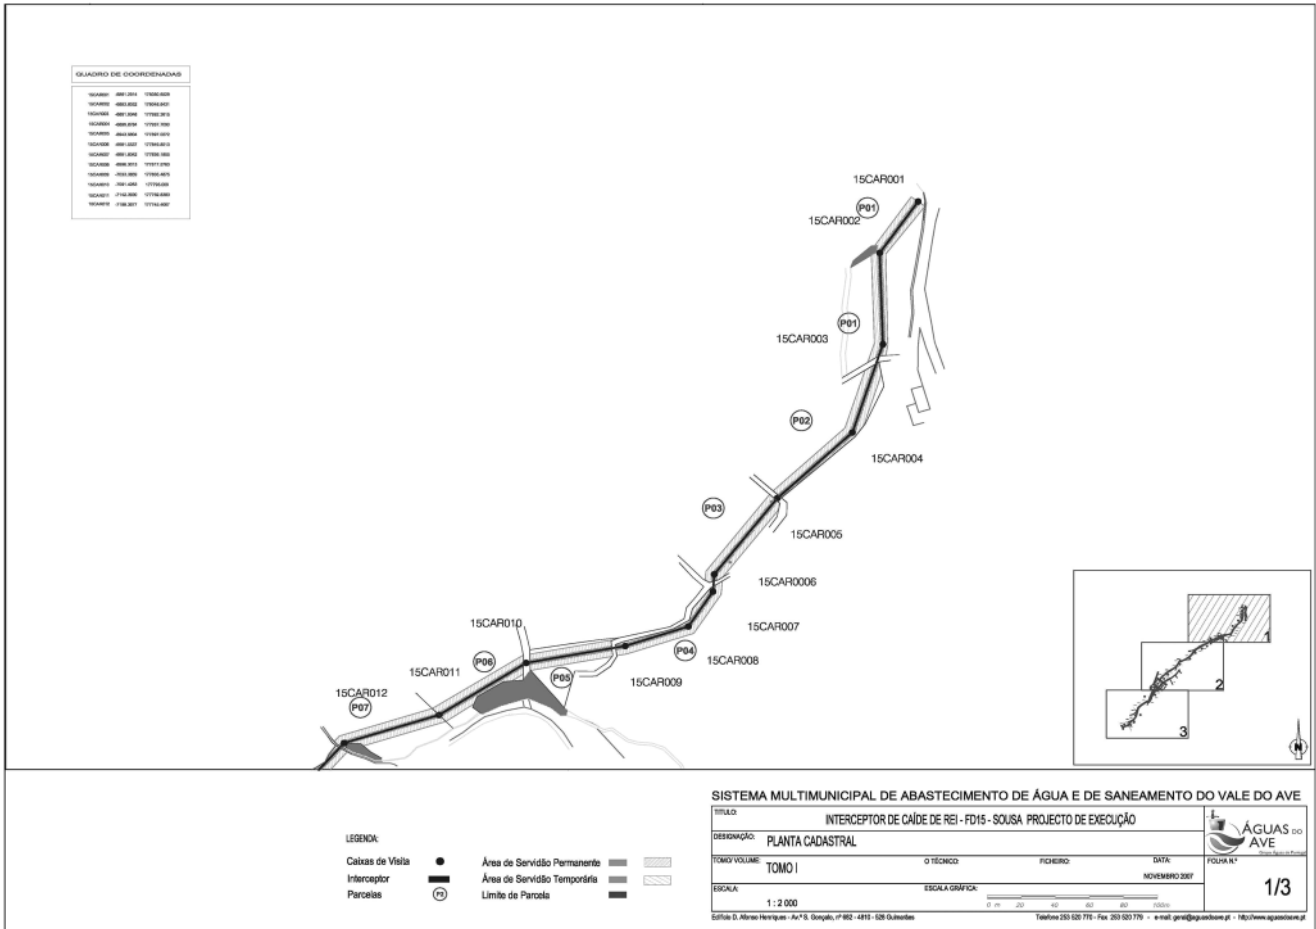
QUADRO DE COORDENADAS

| | | |
|---|---|---|
| 15CAR001 | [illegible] | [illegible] |
| 15CAR002 | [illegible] | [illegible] |
| 15CAR003 | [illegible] | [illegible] |
| 15CAR004 | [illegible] | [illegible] |
| 15CAR005 | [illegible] | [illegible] |
| 15CAR006 | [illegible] | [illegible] |
| 15CAR007 | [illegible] | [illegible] |
| 15CAR008 | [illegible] | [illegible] |
| 15CAR009 | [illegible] | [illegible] |
| 15CAR010 | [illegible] | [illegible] |
| 15CAR011 | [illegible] | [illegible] |
| 15CAR012 | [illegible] | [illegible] |

15CAR001
P01
15CAR002
P01
15CAR003
P02
15CAR004
P03
15CAR005
15CAR0006
15CAR007
15CAR010
P04
15CAR008
15CAR011
P06
P05
15CAR009
15CAR012
P07

1
2
3
N

LEGENDA:
Caixas de Visita
Interceptor
Parcelas P2
Área de Servidão Permanente
Área de Servidão Temporária
Limite de Parcela

SISTEMA MULTIMUNICIPAL DE ABASTECIMENTO DE ÁGUA E DE SANEAMENTO DO VALE DO AVE

| TÍTULO: INTERCEPTOR DE CAÍDE DE REI - FD15 - SOUSA PROJECTO DE EXECUÇÃO | | | | ÁGUAS DO AVE |
|---|---|---|---|---|
| DESIGNAÇÃO: PLANTA CADASTRAL | | | | |
| TOMO/ VOLUME: TOMO I | O TÉCNICO: | FICHEIRO: | DATA: NOVEMBRO 2007 | FOLHA N.º 1/3 |
| ESCALA: 1 : 2 000 | ESCALA GRÁFICA: 0 m 20 40 60 80 100m | | | |

Edifício D. Afonso Henriques - Av.ª S. Gonçalo, nº 662 - 4810 - 526 Guimarães Telefone 253 520 770 - Fax 253 520 779 - e-mail: geral@aguasdoave.pt - http://www.aguasdoave.pt